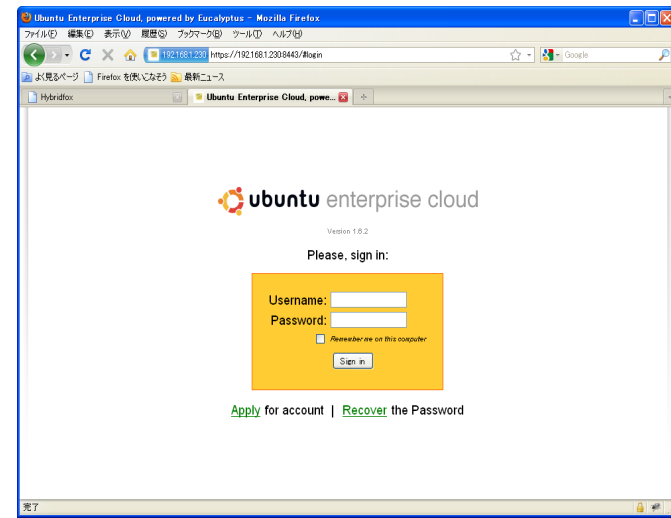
Ubuntu Enterprise Cloud, powered by Eucalyptus - Mozilla Firefox

ファイル(F) 編集(E) 表示(V) 履歴(S) ブックマーク(B) ツール(T) ヘルプ(H)

192.168.1.230 https://192.168.1.230:8443/#login

Google

よく見るページ Firefox を使いこなそう 最新ニュース

Hybridfox

Ubuntu Enterprise Cloud, powe...

ubuntu enterprise cloud

Version 1.6.2

Please, sign in:

Username:

Password:

Remember me on this computer

Sign in

Apply for account | Recover the Password

完了